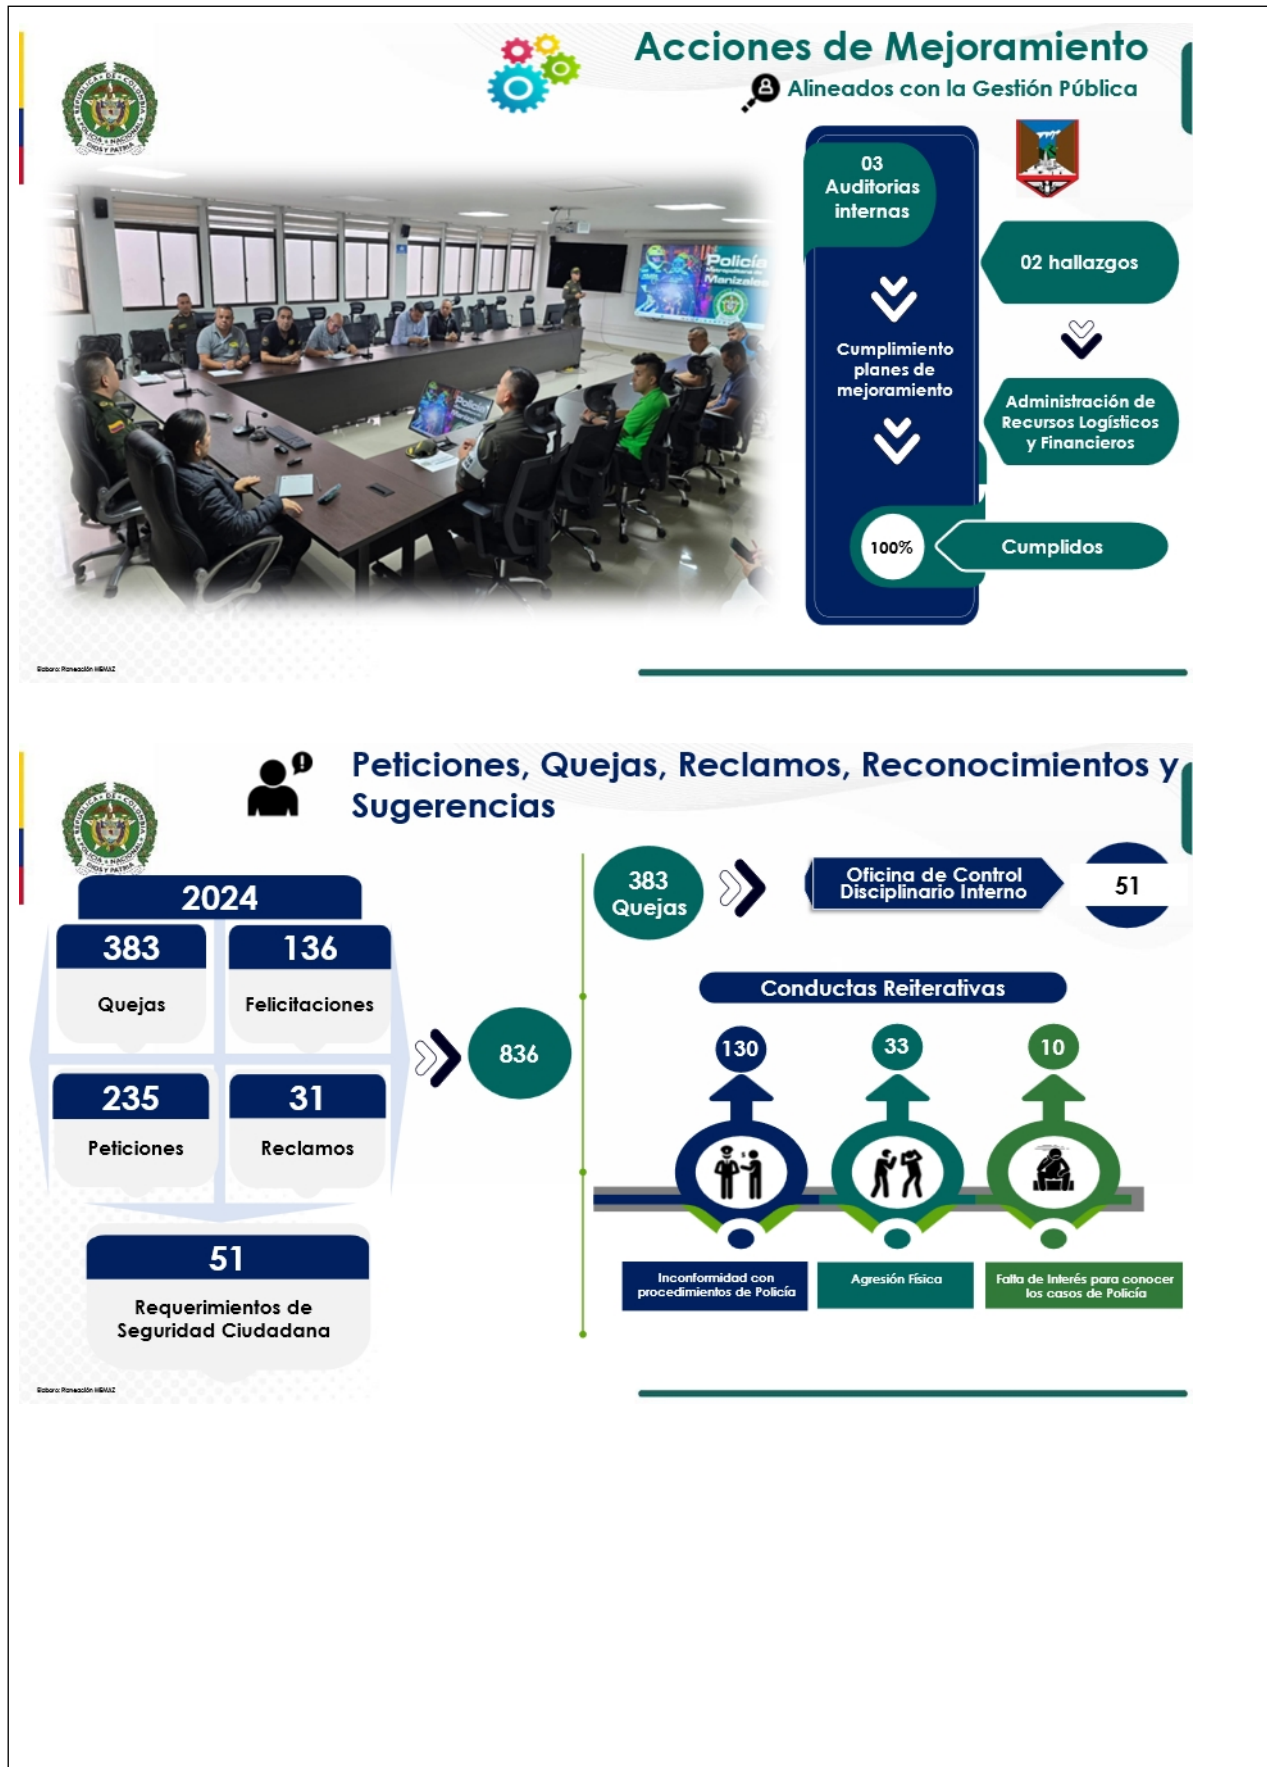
Acciones de Mejoramiento
Alineados con la Gestión Pública

03 Auditorias internas

Cumplimiento planes de mejoramiento

100%

02 hallazgos

Administración de Recursos Logísticos y Financieros

Cumplidos

Policía Metropolitana de Manizales

Elaboro: Planeación MEMAZ

Peticiones, Quejas, Reclamos, Reconocimientos y Sugerencias

2024

383
Quejas

136
Felicitaciones

235
Peticiones

31
Reclamos

51
Requerimientos de Seguridad Ciudadana

836

383 Quejas

Oficina de Control Disciplinario Interno

51

Conductas Reiterativas

130

33

10

Inconformidad con procedimientos de Policía

Agresión Física

Falta de Interés para conocer los casos de Policía

Elaboro: Planeación MEMAZ